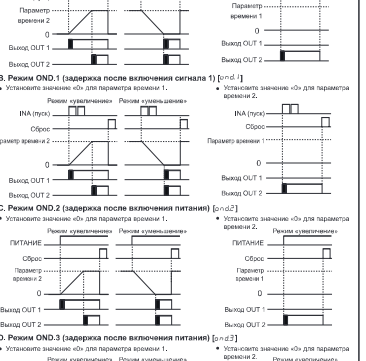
Параметр времени 2
0
Выход OUT 1
Выход OUT 2
Параметр времени 1
Выход OUT 1
Выход OUT 2

B. Режим OND.1 (задержка после включения сигнала 1) [ond.1]
• Установите значение «0» для параметра времени 1.
• Установите значение «0» для параметра времени 2.

Режим «увеличение» Режим «уменьшение»
INA (пуск)
Сброс
Параметр времени 1
0
Выход OUT 1
Выход OUT 2

INA (пуск)
Сброс
Параметр времени 1
0
Выход OUT 1
Выход OUT 2

C. Режим OND.2 (задержка после включения питания) [ond.2]
• Установите значение «0» для параметра времени 1.
• Установите значение «0» для параметра времени 2.

Режим «увеличение» Режим «уменьшение»
ПИТАНИЕ
Сброс
Параметр времени 1
0
Выход OUT 1
Выход OUT 2

Режим «увеличение»
ПИТАНИЕ
Сброс
Параметр времени 1
0
Выход OUT 1
Выход OUT 2

D. Режим OND.3 (задержка после включения питания) [ond.3]
• Установите значение «0» для параметра времени 1.
• Установите значение «0» для параметра времени 2.
Режим «увеличение» Режим «умень-шение»
Режим «увеличение»